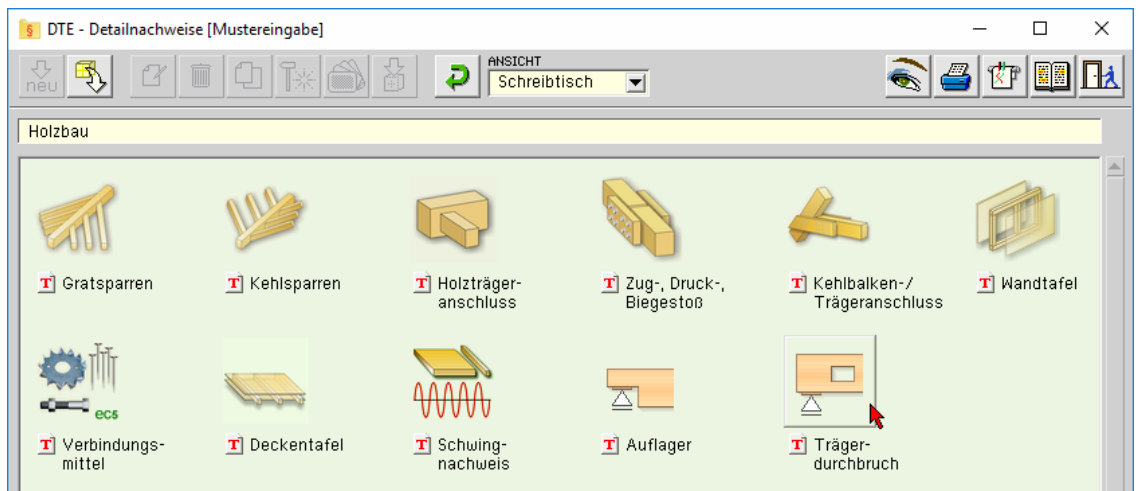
DTE - Detailnachweise [Mustereingabe]

neu

ANSICHT
Schreibtisch

Holzbau

Gratsparren

Kehlsparren

Holzträgeranschluss

Zug-, Druck-, Biegestoß

Kehlbalken-/ Trägeranschluss

Wandtafel

ecs

Verbindungsmittel

Deckentafel

Schwingnachweis

Auflager

Trägerdurchbruch